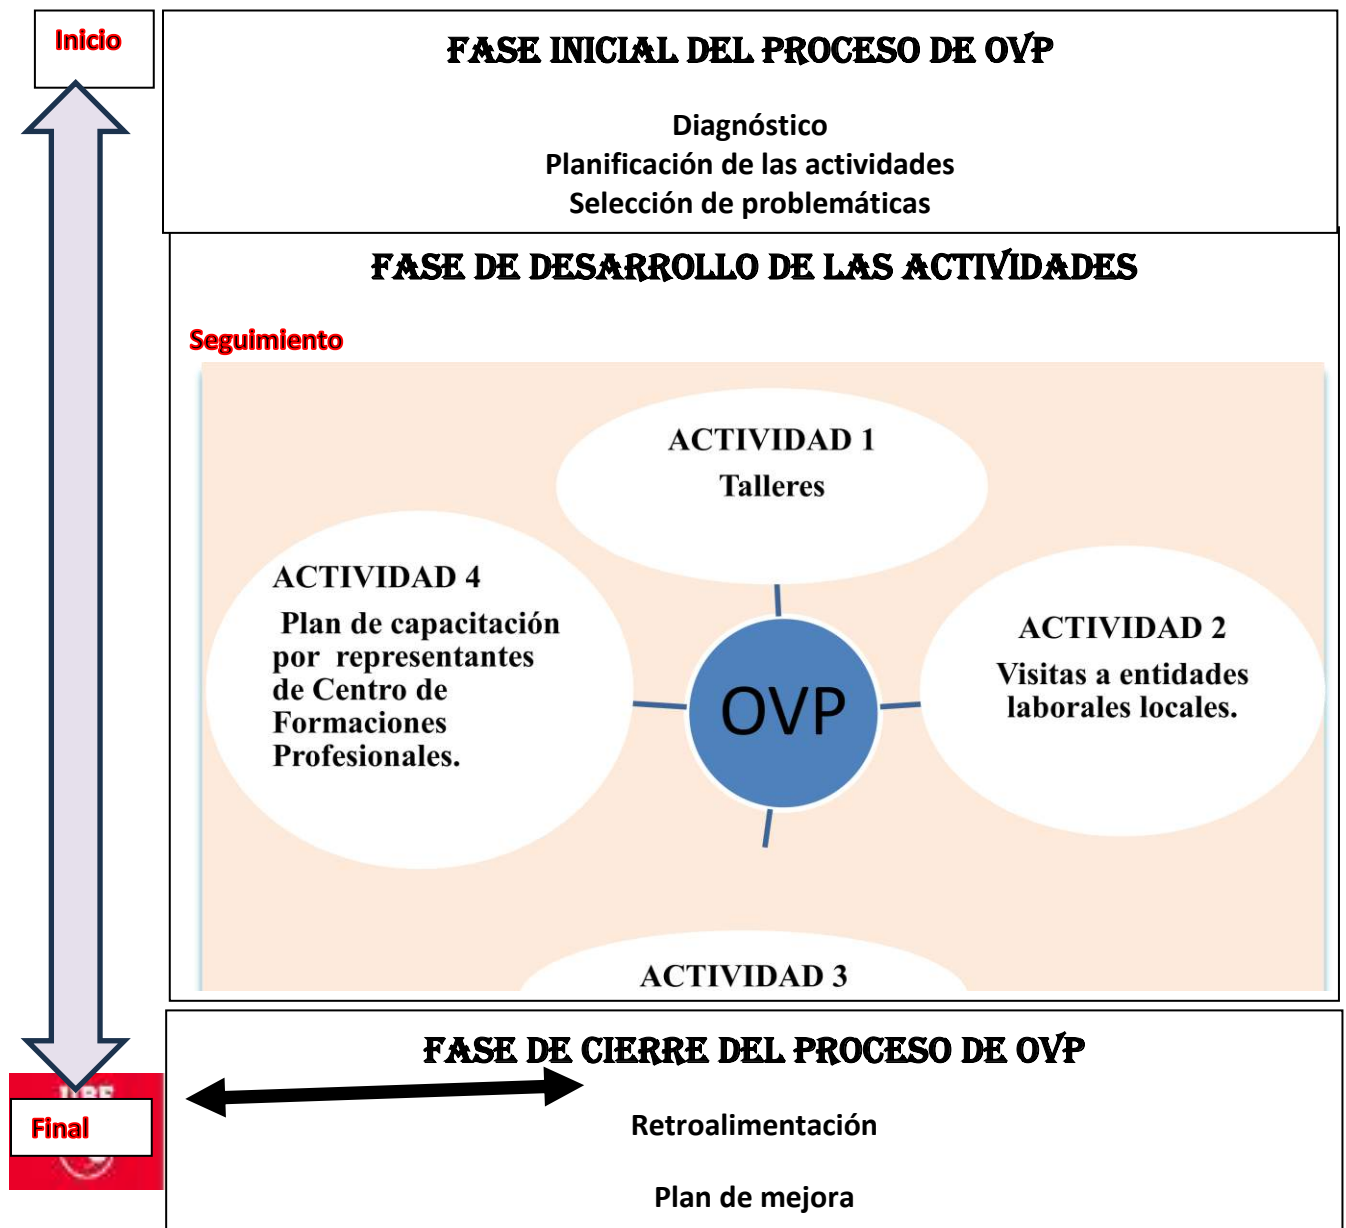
Inicio

FASE INICIAL DEL PROCESO DE OVP

Diagnóstico
Planificación de las actividades
Selección de problemáticas

FASE DE DESARROLLO DE LAS ACTIVIDADES

Seguimiento

ACTIVIDAD 1
Talleres

ACTIVIDAD 4
Plan de capacitación por representantes de Centro de Formaciones Profesionales.

OVP

ACTIVIDAD 2
Visitas a entidades laborales locales.

ACTIVIDAD 3

FASE DE CIERRE DEL PROCESO DE OVP

Final

Retroalimentación

Plan de mejora